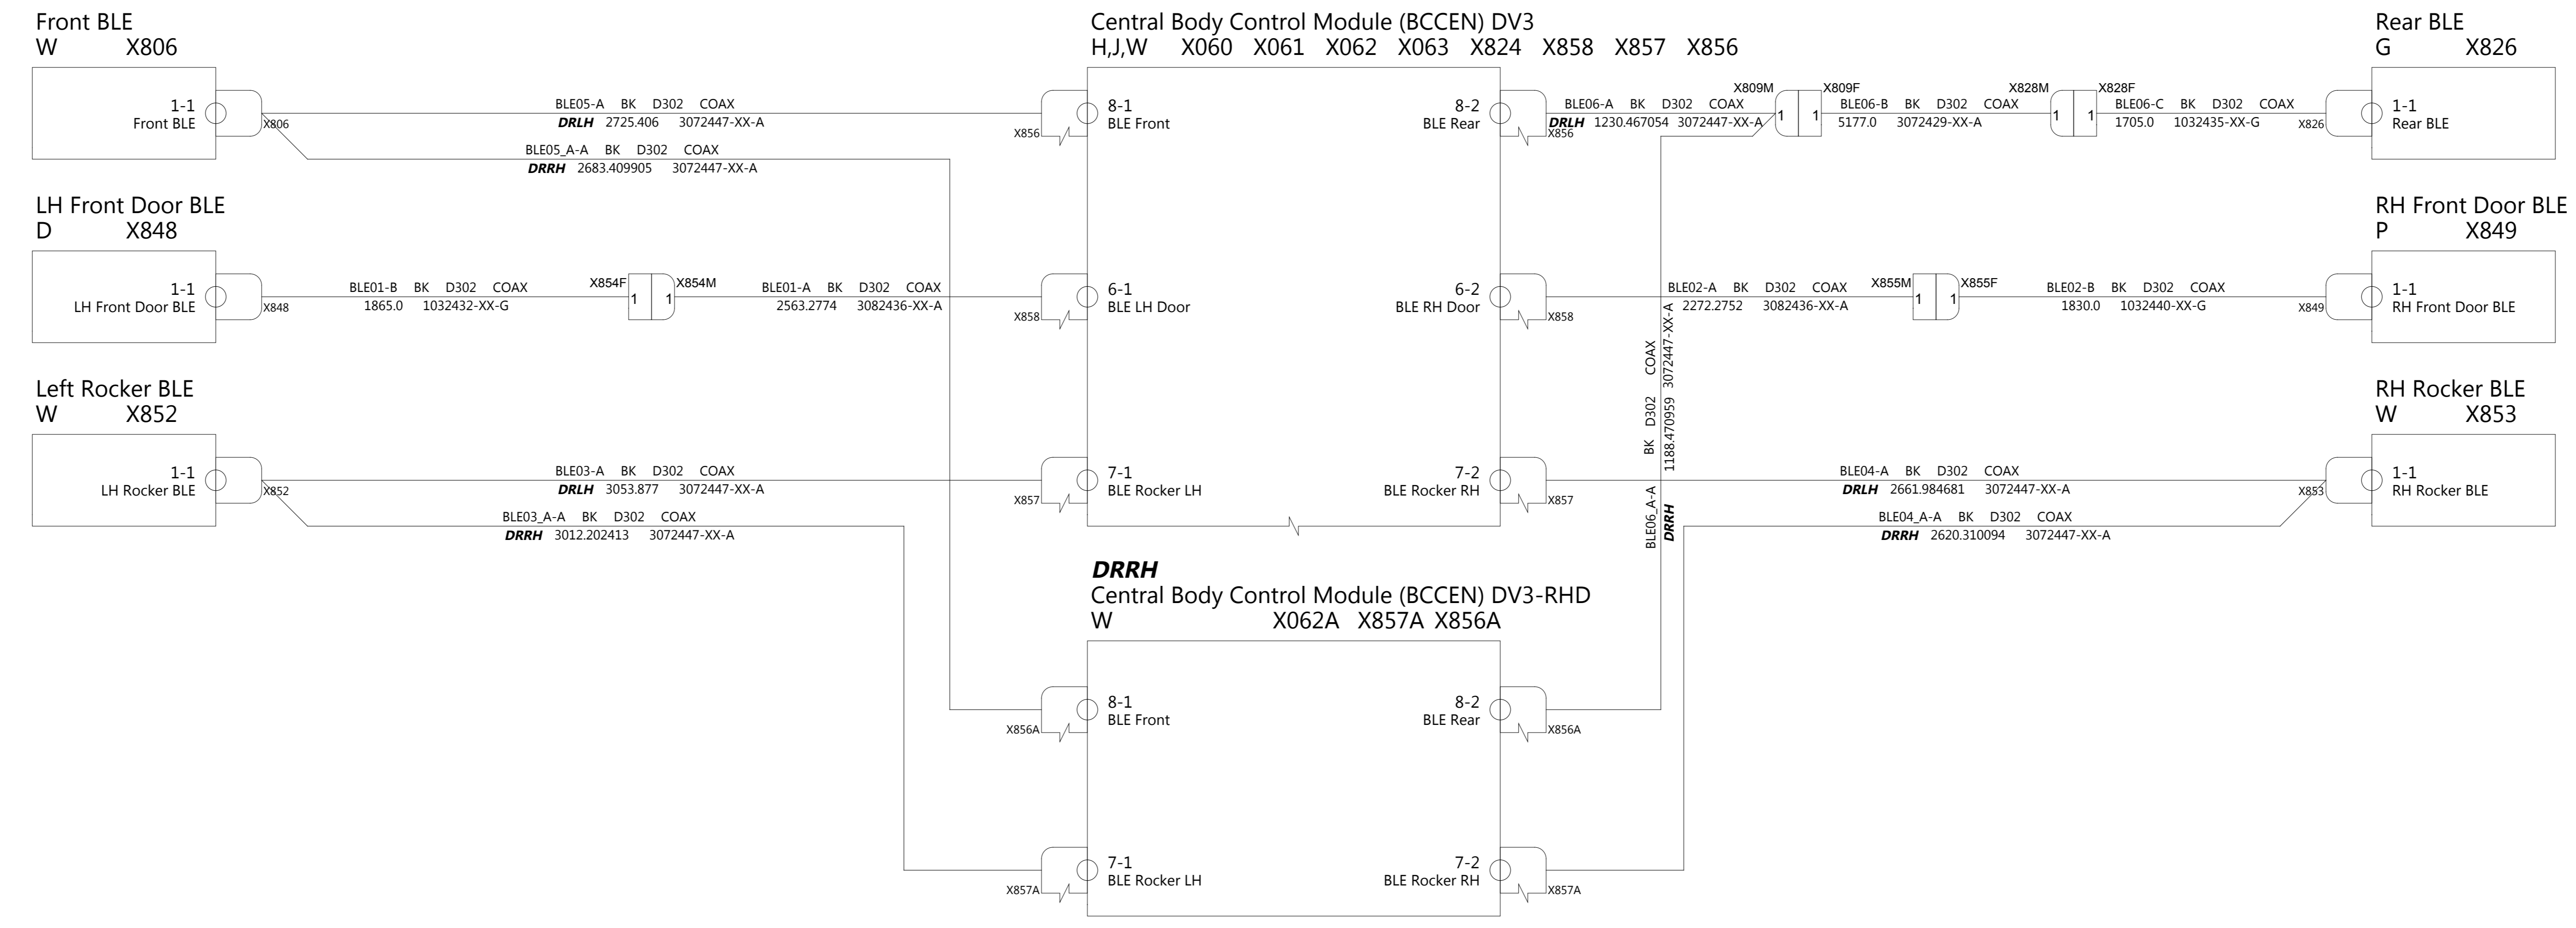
Front BLE
W X806

1-1
Front BLE
X806

BLE05-A BK D302 COAX
DRLH 2725.406 3072447-XX-A

BLE05_A-A BK D302 COAX
DRRH 2683.409905 3072447-XX-A

Central Body Control Module (BCCEN) DV3
H,J,W X060 X061 X062 X063 X824 X858 X857 X856

X856
8-1
BLE Front

8-2
BLE Rear
X856

BLE06-A BK D302 COAX
DRLH 1230.467054 3072447-XX-A

X809M
1
X809F
1

BLE06-B BK D302 COAX
5177.0 3072429-XX-A

X828M
1
X828F
1

BLE06-C BK D302 COAX
1705.0 1032435-XX-G

Rear BLE
G X826

X826
1-1
Rear BLE

LH Front Door BLE
D X848

1-1
LH Front Door BLE
X848

BLE01-B BK D302 COAX
1865.0 1032432-XX-G

X854F
1
1
X854M

BLE01-A BK D302 COAX
2563.2774 3082436-XX-A

X858
6-1
BLE LH Door

6-2
BLE RH Door
X858

BLE02-A BK D302 COAX
2272.2752 3082436-XX-A

X855M
1
1
X855F

BLE02-B BK D302 COAX
1830.0 1032440-XX-G

RH Front Door BLE
P X849

X849
1-1
RH Front Door BLE

BK D302 COAX
1188.470959 3072447-XX-A

Left Rocker BLE
W X852

1-1
LH Rocker BLE
X852

BLE03-A BK D302 COAX
DRLH 3053.877 3072447-XX-A

BLE03_A-A BK D302 COAX
DRRH 3012.202413 3072447-XX-A

X857
7-1
BLE Rocker LH

7-2
BLE Rocker RH
X857

BLE06_A-A
DRRH

BLE04-A BK D302 COAX
DRLH 2661.984681 3072447-XX-A

BLE04_A-A BK D302 COAX
DRRH 2620.310094 3072447-XX-A

RH Rocker BLE
W X853

X853
1-1
RH Rocker BLE

DRRH
Central Body Control Module (BCCEN) DV3-RHD
W X062A X857A X856A

X856A
8-1
BLE Front

8-2
BLE Rear
X856A

X857A
7-1
BLE Rocker LH

7-2
BLE Rocker RH
X857A